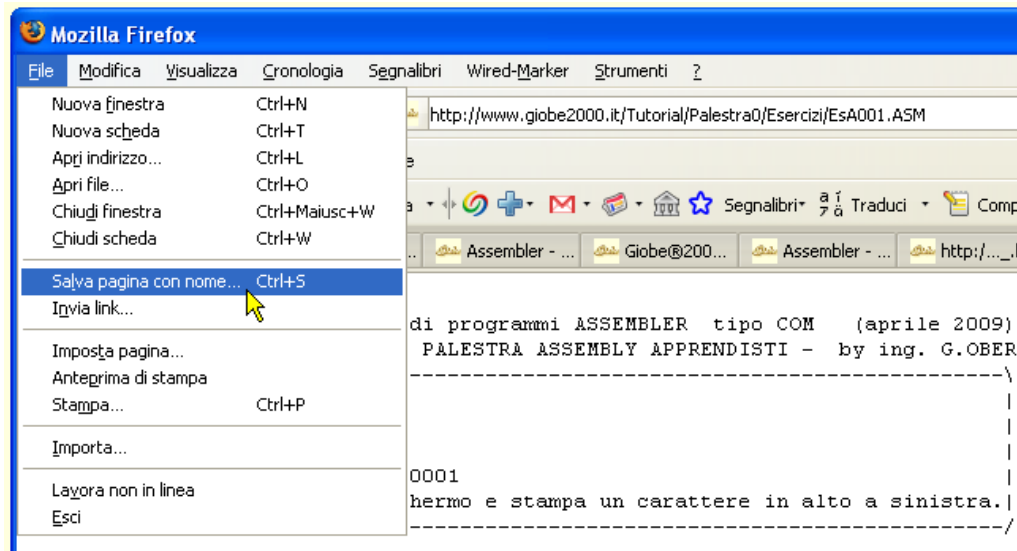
Mozilla Firefox

File Modifica Visualizza Cronologia Segnalibri Wired-Marker Strumenti ?

Nuova finestra Ctrl+N
Nuova scheda Ctrl+T
Apri indirizzo... Ctrl+L
Apri file... Ctrl+O
Chiudi finestra Ctrl+Maiusc+W
Chiudi scheda Ctrl+W

Salva pagina con nome... Ctrl+S
Invia link...

Imposta pagina...
Anteprima di stampa
Stampa... Ctrl+P

Importa...

Lavora non in linea
Esci

http://www.giobe2000.it/Tutorial/Palestra0/Esercizi/EsA001.ASM

e

a Segnalibri Traduci Comp

Assembler - ... Giobe®200... Assembler - ... http:/..._.

di programmi ASSEMBLER tipo COM (aprile 2009)
PALESTRA ASSEMBLY APPRENDISTI - by ing. G.OBER
------------------------------------------------\
|
|
|
0001 |
hermo e stampa un carattere in alto a sinistra.|
------------------------------------------------/